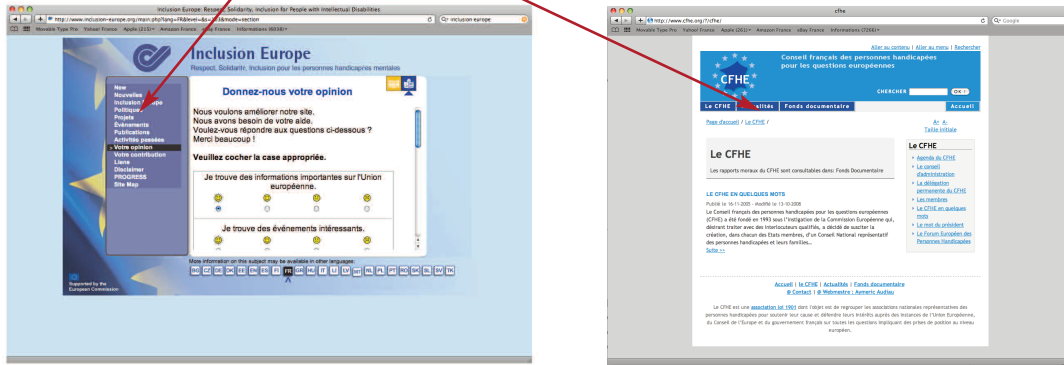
Inclusion Europe: Respect, Solidarity, Inclusion for People with Intellectual Disabilities

http://www.inclusion-europe.org/main.php?lang=FR&level=&s=2&mode=section

inclusion europe

Movable Type Pro Yahoo! France Apple (213) Amazon France eBay France Informations (6058)

Inclusion Europe

Respect, Solidarité, Inclusion pour les personnes handicapées mentales

New
Nouvelles
Inclusion Europe
Politique
Projets
Événements
Publications
Activités passées
> Votre opinion
Votre contribution
Liens
Disclaimer
PROGRESS
Site Map

Donnez-nous votre opinion

Nous voulons améliorer notre site.
Nous avons besoin de votre aide.
Voulez-vous répondre aux questions ci-dessous ?
Merci beaucoup !

Veuillez cocher la case appropriée.

Je trouve des informations importantes sur l'Union européenne.

Je trouve des événements intéressants.

More information on this subject may be available in other languages:

BG CZ DE DK EE EN ES FI FR GR HU IT LI LV MT NL PL PT RO SK SL SV TK

Supported by the European Commission

cfhe

http://www.cfhe.org/?/cfhe/

Google

Movable Type Pro Yahoo! France Apple (263) Amazon France eBay France Informations (7266)

Aller au contenu | Aller au menu | Rechercher

CFHE

Conseil français des personnes handicapées pour les questions européennes

CHERCHER OK

Le CFHE Actualités Fonds documentaire Accueil

Page d'accueil / Le CFHE /

A+ A-
Taille initiale

Le CFHE

Les rapports moraux du CFHE sont consultables dans: Fonds Documentaire

LE CFHE EN QUELQUES MOTS

Publié le 16-11-2005 - Modifié le 13-10-2008

Le Conseil Français des personnes handicapées pour les questions européennes (CFHE) a été fondé en 1993 sous l'instigation de la Commission Européenne qui, désirant traiter avec des interlocuteurs qualifiés, a décidé de susciter la création, dans chacun des Etats membres, d'un Conseil National représentatif des personnes handicapées et leurs familles...

Suite >>

Le CFHE

Agenda du CFHE
Le conseil d'administration
La délégation permanente du CFHE
Les membres
Le CFHE en quelques mots
Le mot du président
Le Forum Européen des Personnes Handicapées

Accueil | Le CFHE | Actualités | Fonds documentaire
@ Contact | @ Webmestre | Aymeric Audiau

Le CFHE est une association loi 1901 dont l'objet est de regrouper les associations nationales représentatives des personnes handicapées pour soutenir leur cause et défendre leurs intérêts auprès des instances de l'Union Européenne, du Conseil de l'Europe et du gouvernement français sur toutes les questions impliquant des prises de position au niveau européen.